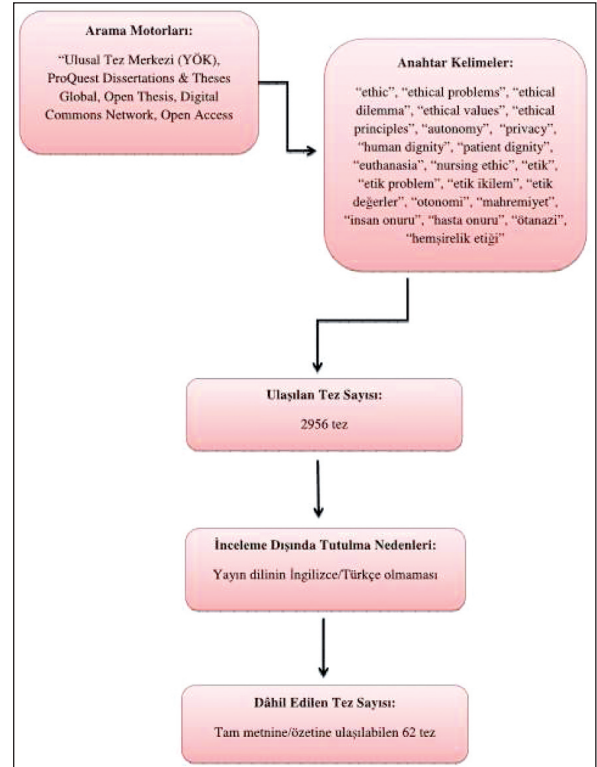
Arama Motorları:

"Ulusal Tez Merkezi (YÖK), ProQuest Dissertations & Theses Global, Open Thesis, Digital Commons Network, Open Access

Anahtar Kelimeler:

"ethic", "ethical problems", "ethical dilemma", "ethical values", "ethical principles", "autonomy", "privacy", "human dignity", "patient dignity", "euthanasia", "nursing ethic", "etik", "etik problem", "etik ikilem", "etik değerler", "otonomi", "mahremiyet", "insan onuru", "hasta onuru", "ötanazi", "hemşirelik etiği"

Ulaşılan Tez Sayısı:

2956 tez

İnceleme Dışında Tutulma Nedenleri:

Yayın dilinin İngilizce/Türkçe olmaması

Dâhil Edilen Tez Sayısı:

Tam metnine/özetine ulaşılabilen 62 tez